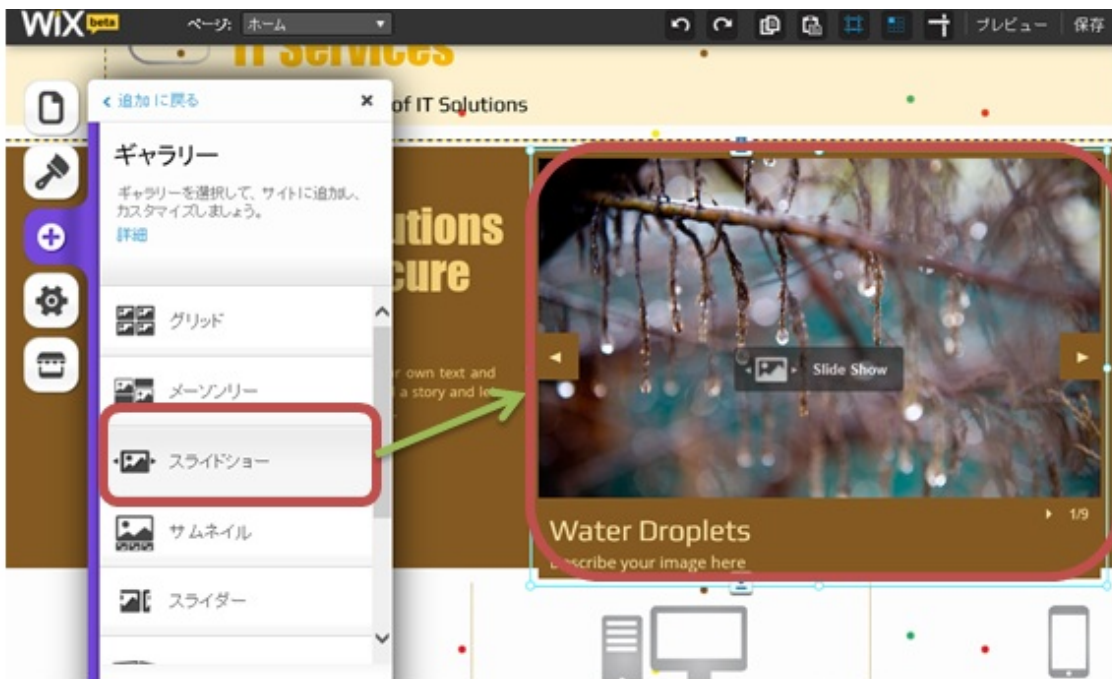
WiX beta

ページ: ホーム

プレビュー | 保存

IT Services

of IT Solutions

< 追加に戻る

ギャラリー

ギャラリーを選択して、サイトに追加し、カスタマイズしましょう。

詳細

グリッド

メーソンリー

スライドショー

サムネイル

スライダー

utions
cure

r own text and
a story and le

Slide Show

Water Droplets

1/9

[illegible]scribe your image here